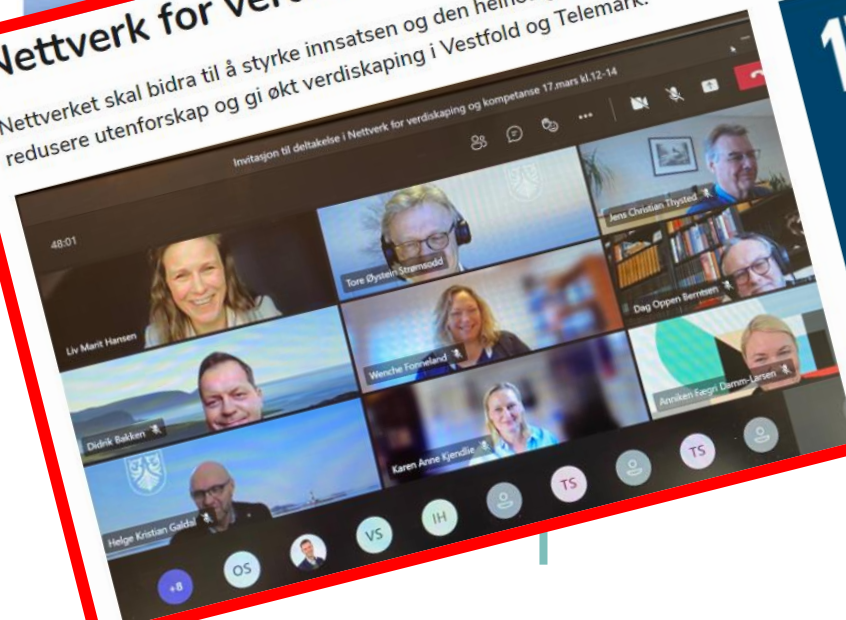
Nettverk for ver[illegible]

Nettverket skal bidra til å styrke innsatsen og den helhe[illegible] redusere utenforskap og gi økt verdiskaping i Vestfold og Telemark.

Invitasjon til deltakelse i Nettverk for verdiskaping og kompetanse 17.mars kl.12-14

48:01

Liv Marit Hansen

Tore Øystein Strømsodd

Jens Christian Thysted

Dag Oppen Berntsen

Wenche Fonneland

Didrik Bakken

Anniken Fægri Damm-Larsen

Karen Anne Kjendlie

Helge Kristian Galdal

+8

OS

VS

IH

TS

TS

1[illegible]